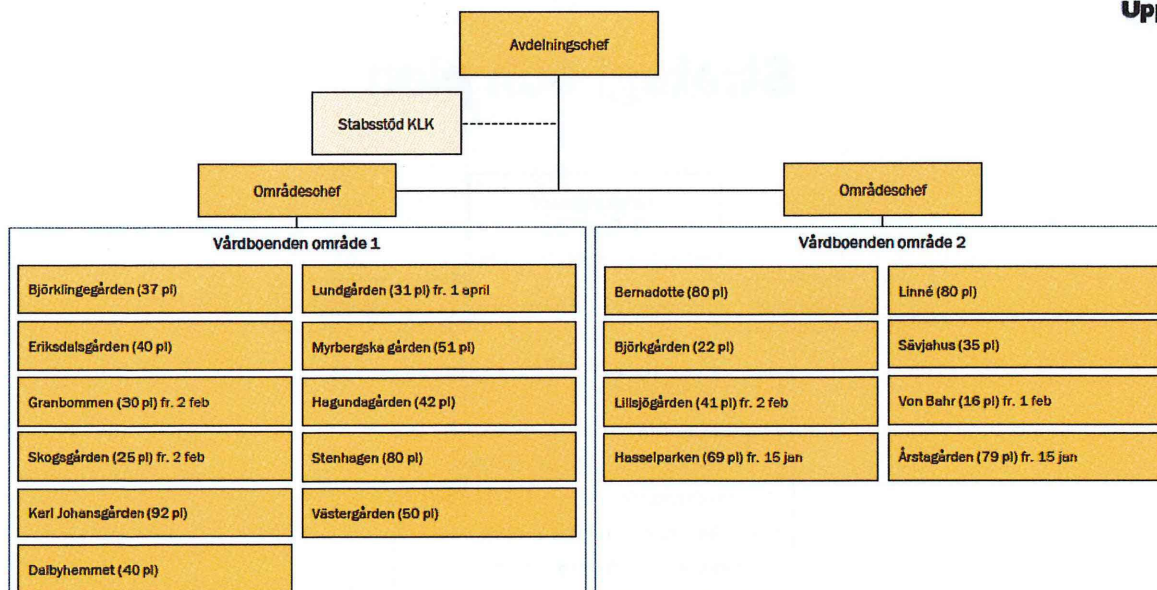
Upp

Avdelningschef

Stabsstöd KLK

Områdeschef

Områdeschef

Vårdboenden område 1

Björklingegården (37 pl)

Lundgården (31 pl) fr. 1 april

Eriksdalsgården (40 pl)

Myrbergska gården (51 pl)

Granbommen (30 pl) fr. 2 feb

Hagundagården (42 pl)

Skogsgården (25 pl) fr. 2 feb

Stenhagen (80 pl)

Karl Johansgården (92 pl)

Västergården (50 pl)

Dalbyhemmet (40 pl)

Vårdboenden område 2

Bernadotte (80 pl)

Linné (80 pl)

Björkgården (22 pl)

Sävjahus (35 pl)

Lillsjögården (41 pl) fr. 2 feb

Von Bahr (16 pl) fr. 1 feb

Hasselparken (69 pl) fr. 15 jan

Årstagården (79 pl) fr. 15 jan